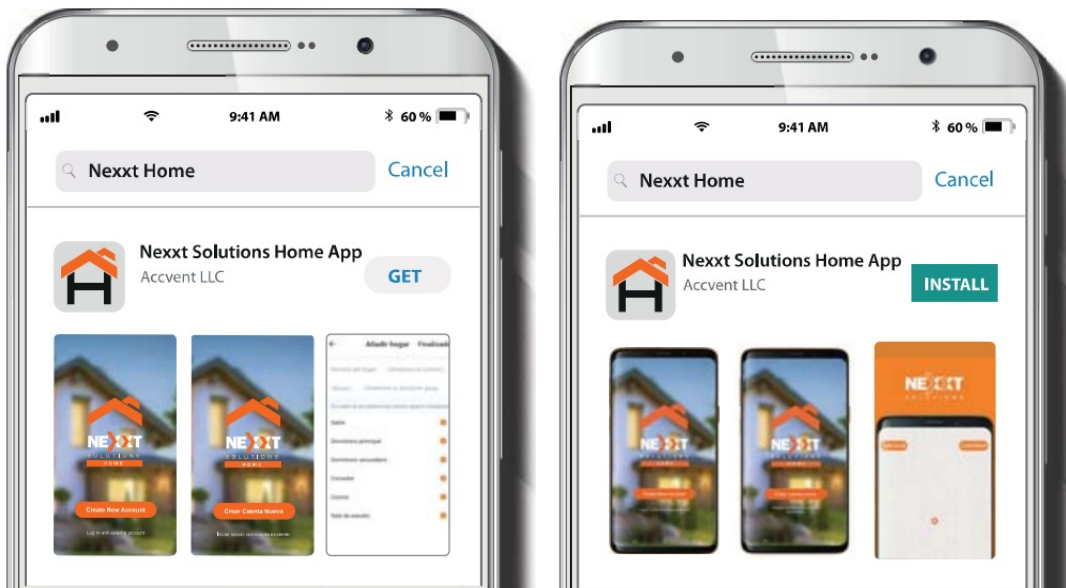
9:41 AM
60 %
Nexxt Home
Cancel
Nexxt Solutions Home App
Accvent LLC
GET
NEXXT
HOME
Create New Account
Log in with existing account
NEXXT
HOME
Crear Cuenta Nueva
Iniciar sesión con cuenta existente
Añadir hogar
Finalizar
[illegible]
Salón
Dormitorio principal
Dormitorio secundario
Comedor
Cocina
Sala de estudio

9:41 AM
60 %
Nexxt Home
Cancel
Nexxt Solutions Home App
Accvent LLC
INSTALL
NEXXT
HOME
NEXXT
HOME
NEXXT
SOLUTIONS